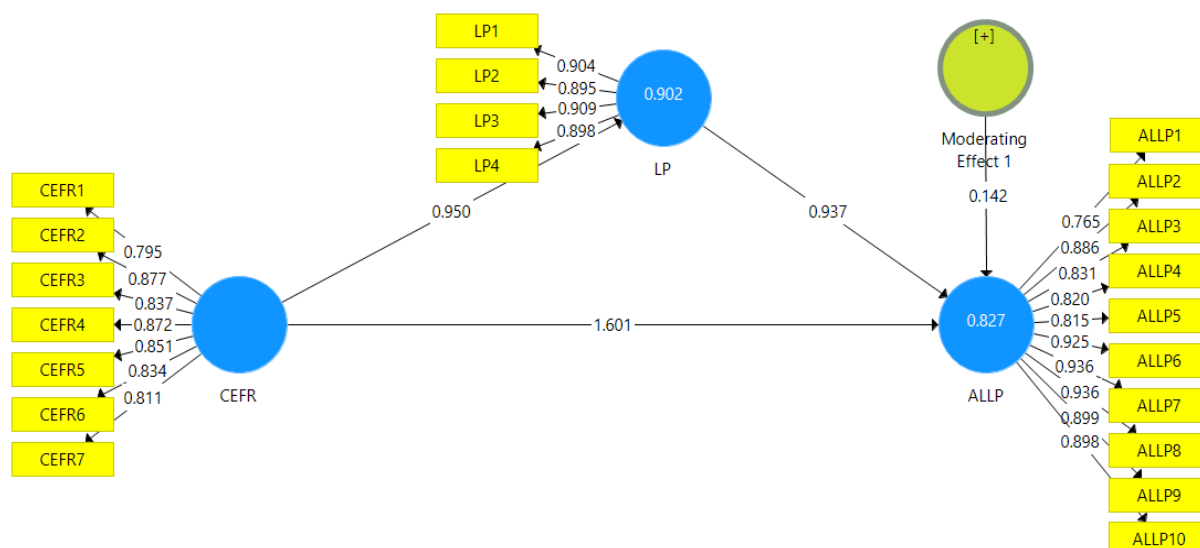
LP1
LP2
LP3
LP4
0.904
0.895
0.909
0.898
0.902
LP
[+]
Moderating Effect 1
0.142
CEFR1
CEFR2
CEFR3
CEFR4
CEFR5
CEFR6
CEFR7
0.795
0.877
0.837
0.872
0.851
0.834
0.811
CEFR
0.950
0.937
1.601
0.827
ALLP
ALLP1
ALLP2
ALLP3
ALLP4
ALLP5
ALLP6
ALLP7
ALLP8
ALLP9
ALLP10
0.765
0.886
0.831
0.820
0.815
0.925
0.936
0.936
0.899
0.898